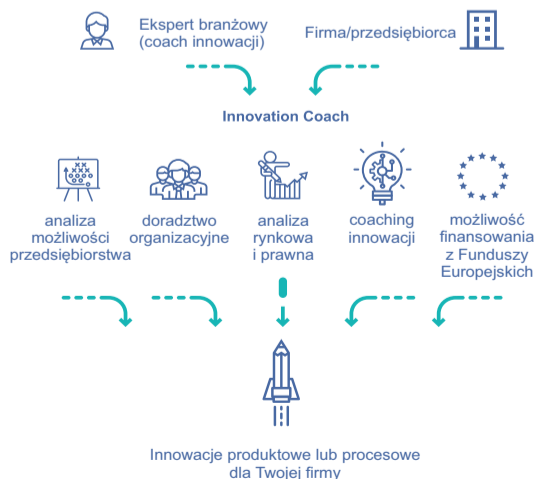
Ekspert branżowy (coach innowacji)

Firma/przedsiębiorca

Innovation Coach

analiza możliwości przedsiębiorstwa

doradztwo organizacyjne

analiza rynkowa i prawna

coaching innowacji

możliwość finansowania z Funduszy Europejskich

Innowacje produktowe lub procesowe dla Twojej firmy